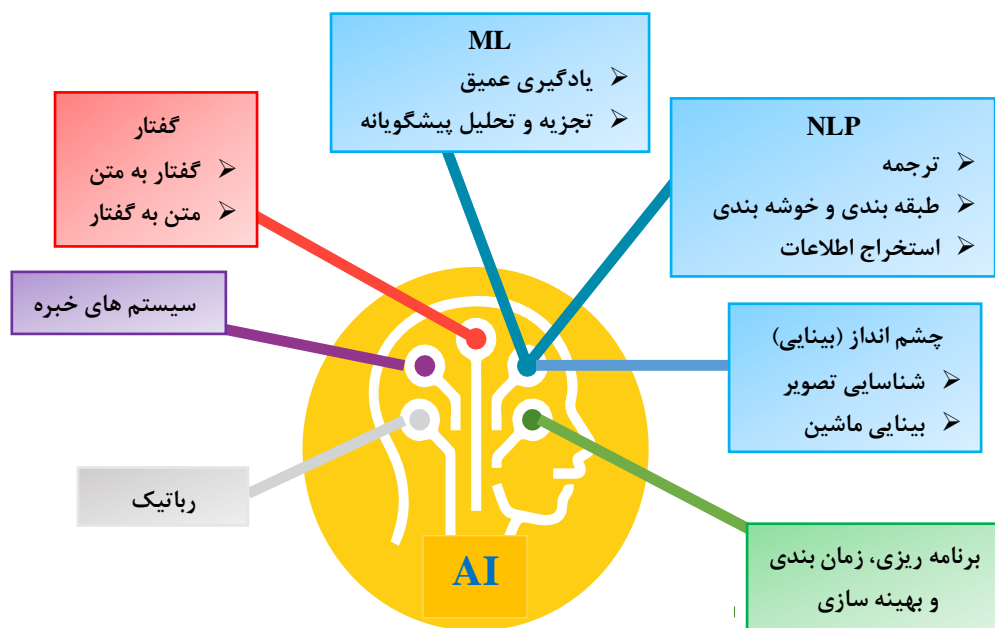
ML
یادگیری عمیق
تجزیه و تحلیل پیشگویانه

گفتار
گفتار به متن
متن به گفتار

NLP
ترجمه
طبقه بندی و خوشه بندی
استخراج اطلاعات

سیستم های خبره

چشم انداز (بینایی)
شناسایی تصویر
بینایی ماشین

رباتیک

AI

برنامه ریزی، زمان بندی و بهینه سازی